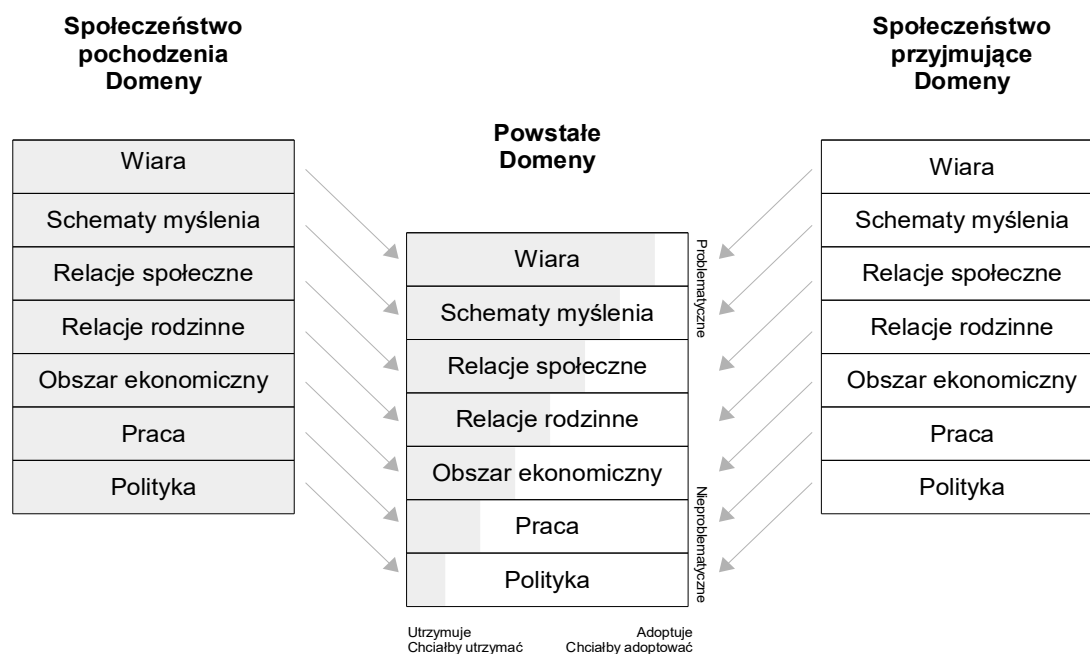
Społeczeństwo pochodzenia Domeny

Wiara
Schematy myślenia
Relacje społeczne
Relacje rodzinne
Obszar ekonomiczny
Praca
Polityka

Powstałe Domeny

Wiara
Schematy myślenia
Relacje społeczne
Relacje rodzinne
Obszar ekonomiczny
Praca
Polityka

Problematyczne
Nieproblematyczne

Utrzymuje
Chciałby utrzymać

Adoptuje
Chciałby adoptować

Społeczeństwo przyjmujące Domeny

Wiara
Schematy myślenia
Relacje społeczne
Relacje rodzinne
Obszar ekonomiczny
Praca
Polityka